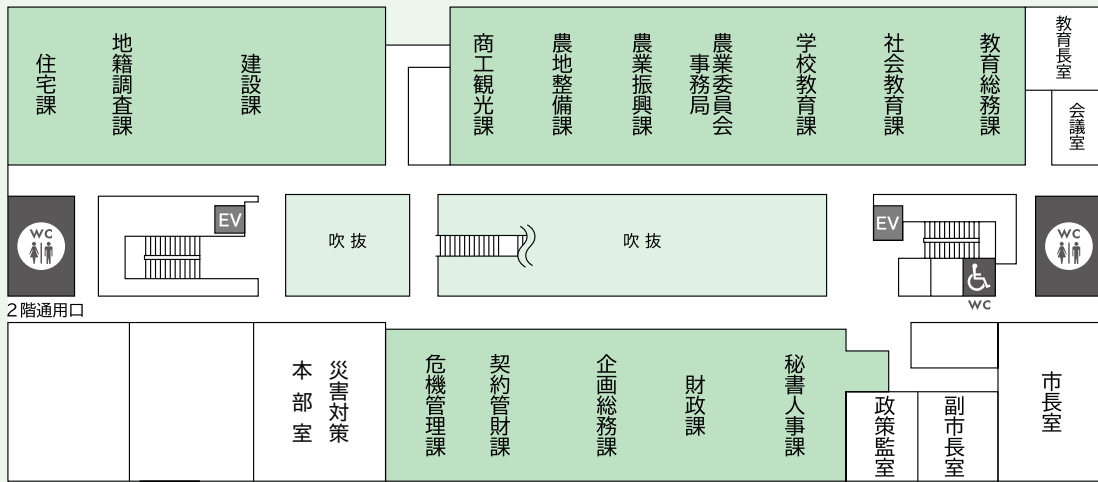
住宅課

地籍調査課

建設課

商工観光課

農地整備課

農業振興課

農業委員会事務局

学校教育課

社会教育課

教育総務課

教育長室

会議室

WC

EV

吹抜

吹抜

EV

WC

WC

2階通用口

災害対策本部室

危機管理課

契約管財課

企画総務課

財政課

秘書人事課

政策監室

副市長室

市長室